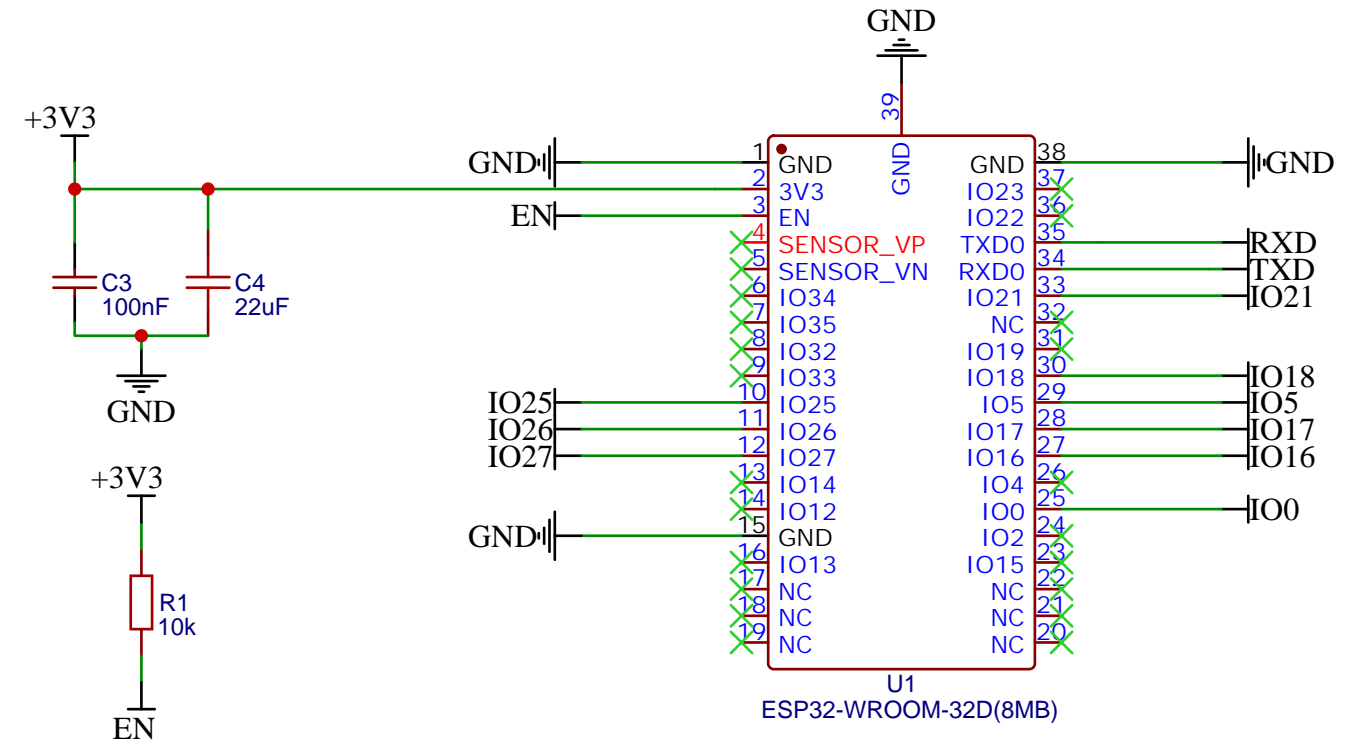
GND
39
GND
+3V3
GND
1 GND
GND 38
GND
2 3V3
IO23 37
EN
3 EN
IO22 36
4 SENSOR_VP
TXD0 35
RXD
C3
100nF
C4
22uF
5 SENSOR_VN
RXD0 34
TXD
6 IO34
IO21 33
IO21
7 IO35
NC 32
GND
8 IO32
IO19 31
9 IO33
IO18 30
IO18
IO25
10 IO25
IO5 29
IO5
IO26
11 IO26
IO17 28
IO17
IO27
12 IO27
IO16 27
IO16
+3V3
13 IO14
IO4 26
14 IO12
IO0 25
IO0
GND
15 GND
IO2 24
16 IO13
IO15 23
R1
10k
17 NC
NC 22
18 NC
NC 21
19 NC
NC 20
U1
ESP32-WROOM-32D(8MB)
EN